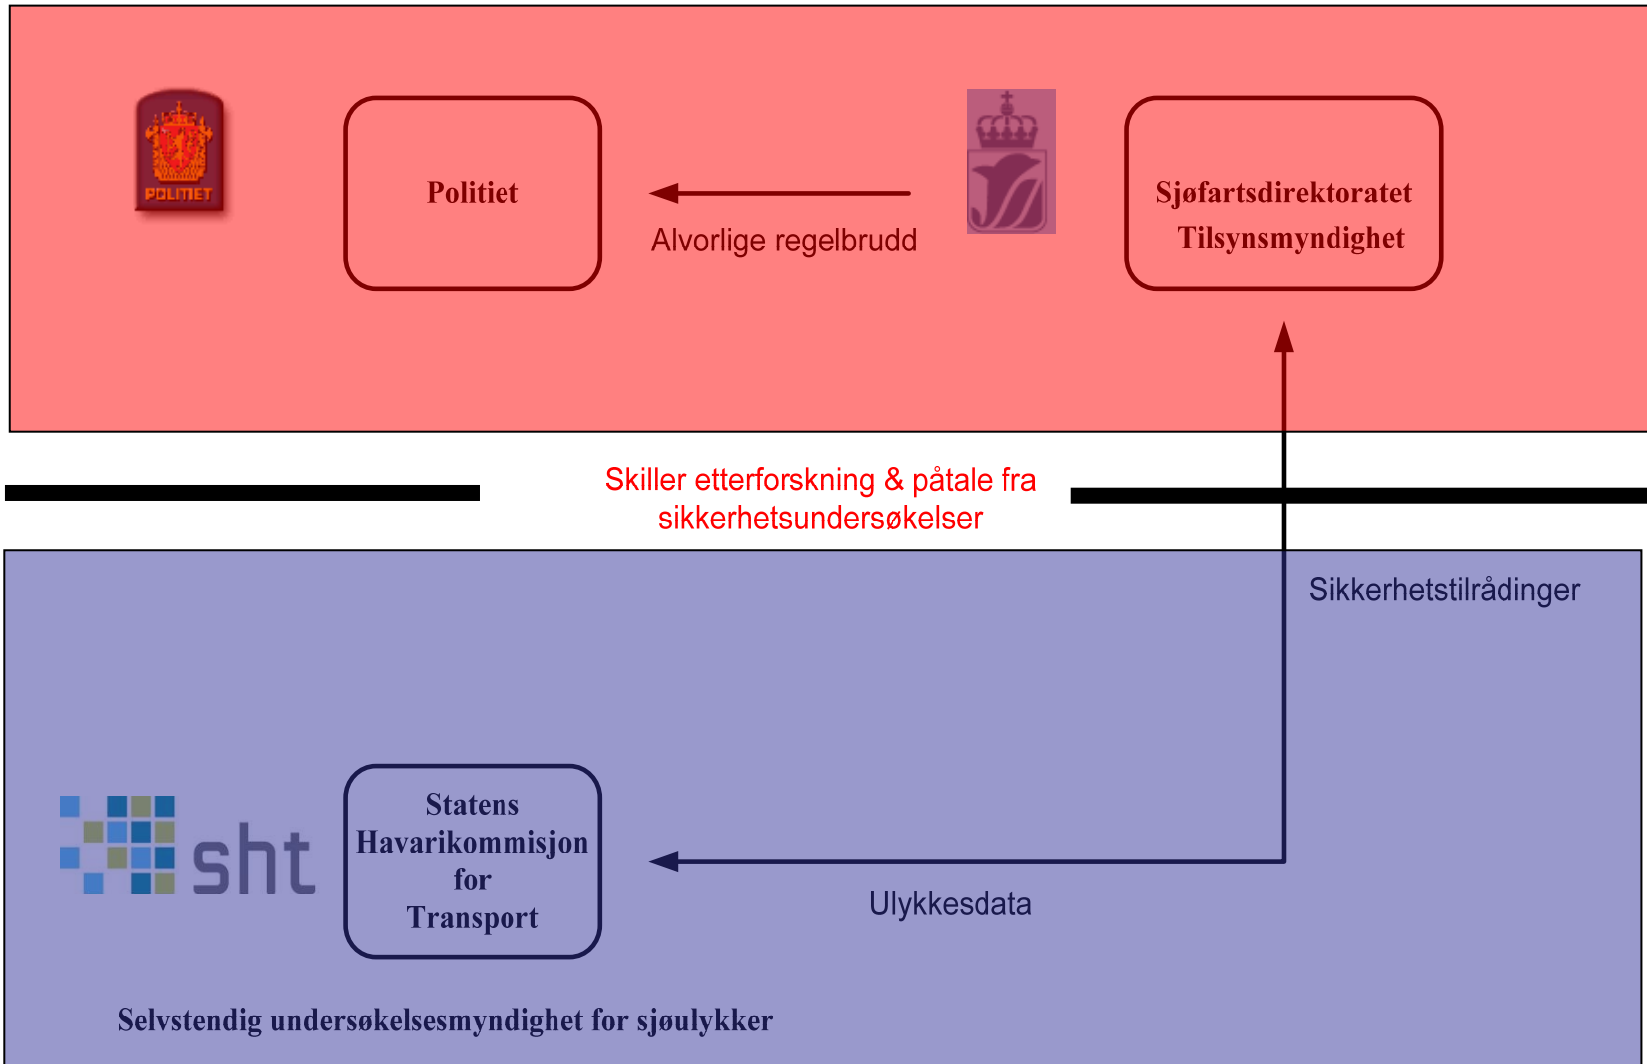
POLITIET

Politiet

Alvorlige regelbrudd

Sjøfartsdirektoratet
Tilsynsmyndighet

Skiller etterforskning & påtale fra sikkerhetsundersøkelser

Sikkerhetstilrådinger

sht

Statens Havarikommisjon for Transport

Ulykkesdata

Selvstendig undersøkelsesmyndighet for sjøulykker